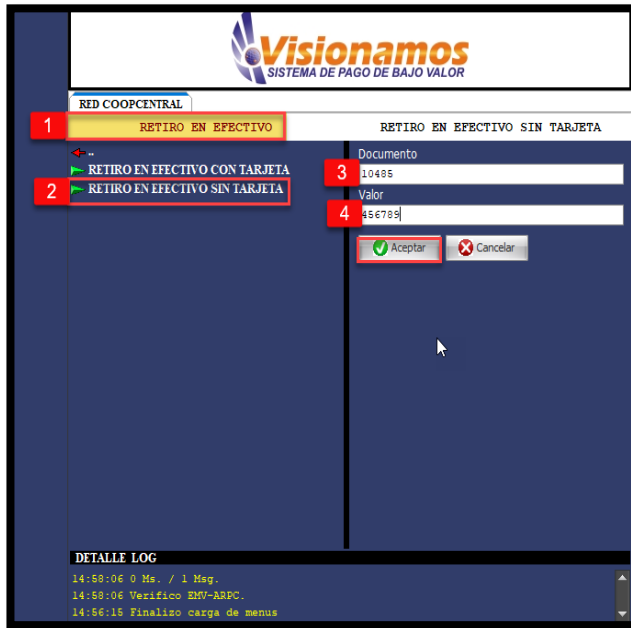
Visionamos
SISTEMA DE PAGO DE BAJO VALOR

RED COOPCENTRAL

1 RETIRO EN EFECTIVO

RETIRO EN EFECTIVO SIN TARJETA

..
RETIRO EN EFECTIVO CON TARJETA
2 RETIRO EN EFECTIVO SIN TARJETA

Documento
3 10485
Valor
4 456789

Aceptar
Cancelar

DETALLE LOG
14:58:06 0 Ms. / 1 Msg.
14:58:06 Verifico EMV-ARPC.
14:56:15 Finalizo carga de menus